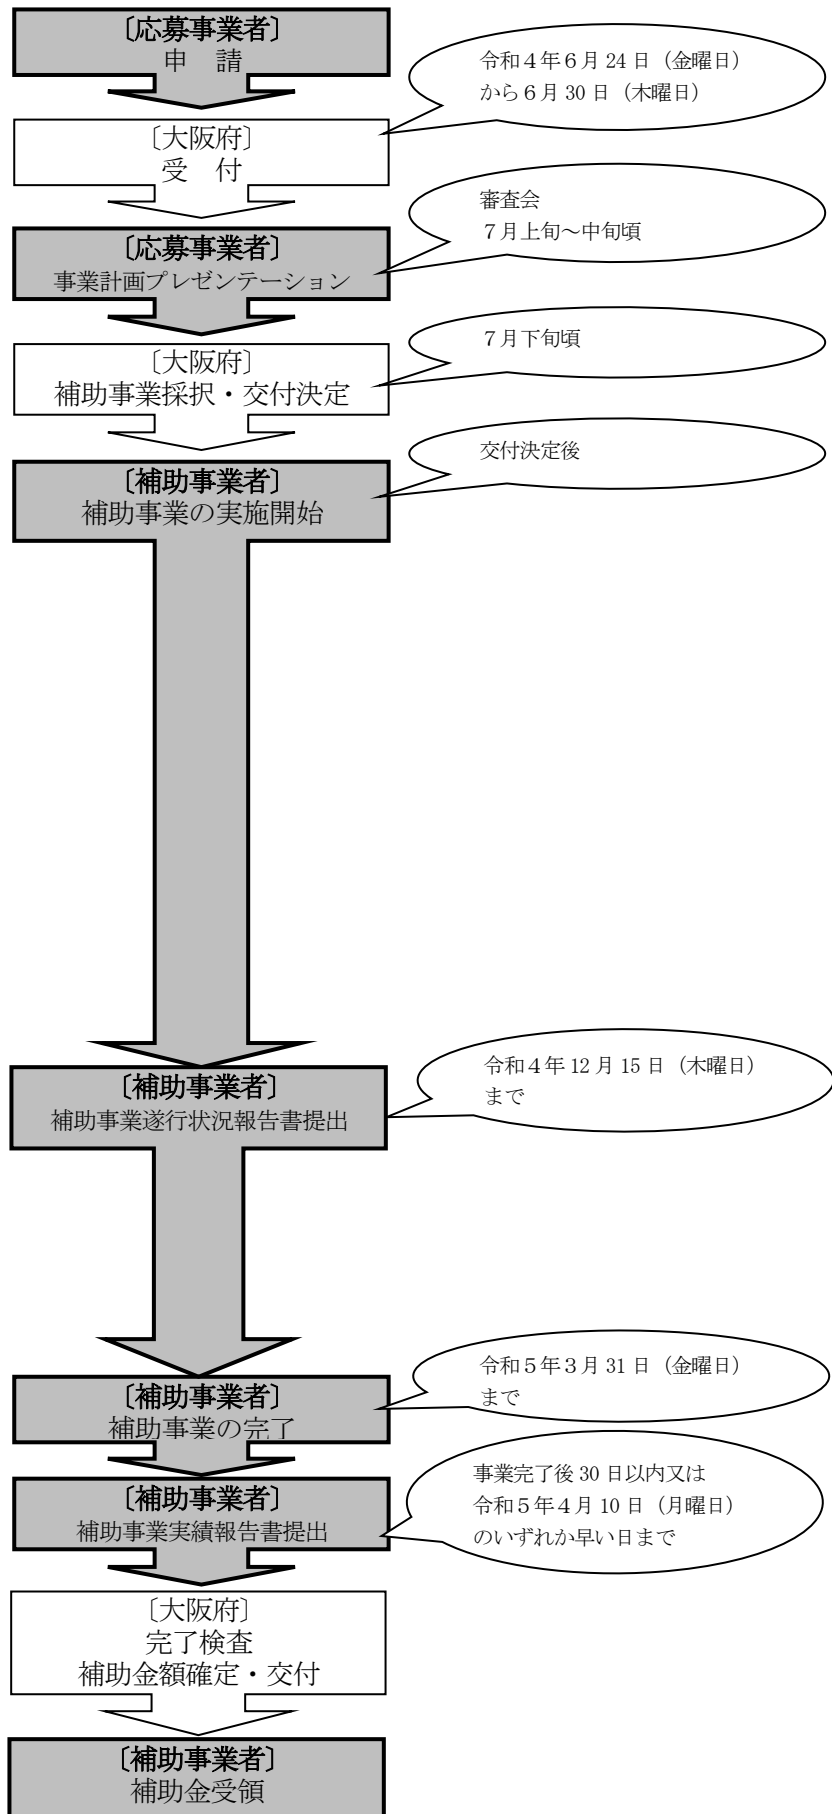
〔応募事業者〕
申　請

令和４年６月 24 日（金曜日）から６月 30 日（木曜日）

〔大阪府〕
受　付

審査会
７月上旬～中旬頃

〔応募事業者〕
事業計画プレゼンテーション

７月下旬頃

〔大阪府〕
補助事業採択・交付決定

交付決定後

〔補助事業者〕
補助事業の実施開始

令和４年 12 月 15 日（木曜日）まで

〔補助事業者〕
補助事業遂行状況報告書提出

令和５年３月 31 日（金曜日）まで

〔補助事業者〕
補助事業の完了

事業完了後 30 日以内又は令和５年４月 10 日（月曜日）のいずれか早い日まで

〔補助事業者〕
補助事業実績報告書提出

〔大阪府〕
完了検査
補助金額確定・交付

〔補助事業者〕
補助金受領